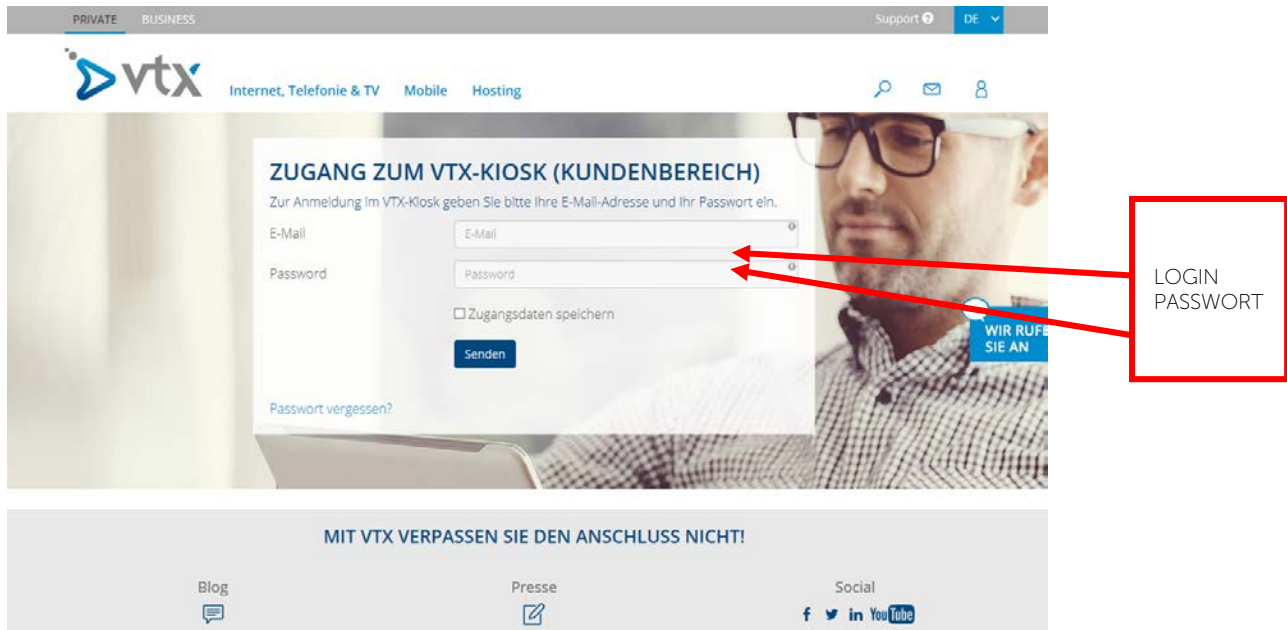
PRIVATE BUSINESS

Support DE

vtx

Internet, Telefonie & TV Mobile Hosting

ZUGANG ZUM VTX-KIOSK (KUNDENBEREICH)

Zur Anmeldung im VTX-Kiosk geben Sie bitte Ihre E-Mail-Adresse und Ihr Passwort ein.

E-Mail E-Mail

Password Password

Zugangsdaten speichern

Senden

Passwort vergessen?

WIR RUFE SIE AN

LOGIN
PASSWORT

MIT VTX VERPASSEN SIE DEN ANSCHLUSS NICHT!

Blog

Presse

Social

YouTube